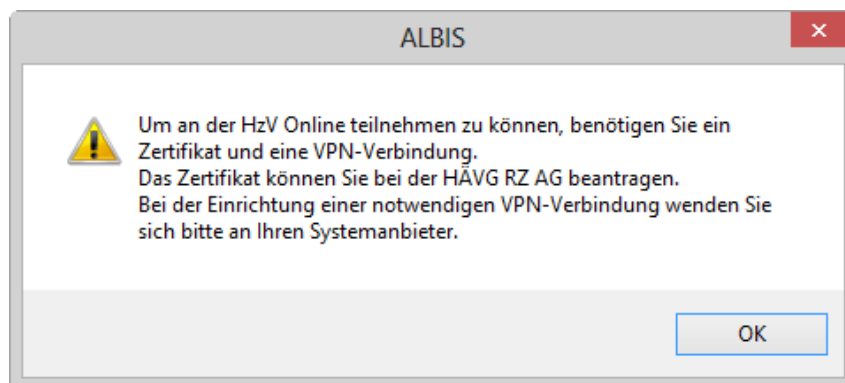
ALBIS

Um an der HzV Online teilnehmen zu können, benötigen Sie ein Zertifikat und eine VPN-Verbindung.
Das Zertifikat können Sie bei der HÄVG RZ AG beantragen.
Bei der Einrichtung einer notwendigen VPN-Verbindung wenden Sie sich bitte an Ihren Systemanbieter.

OK